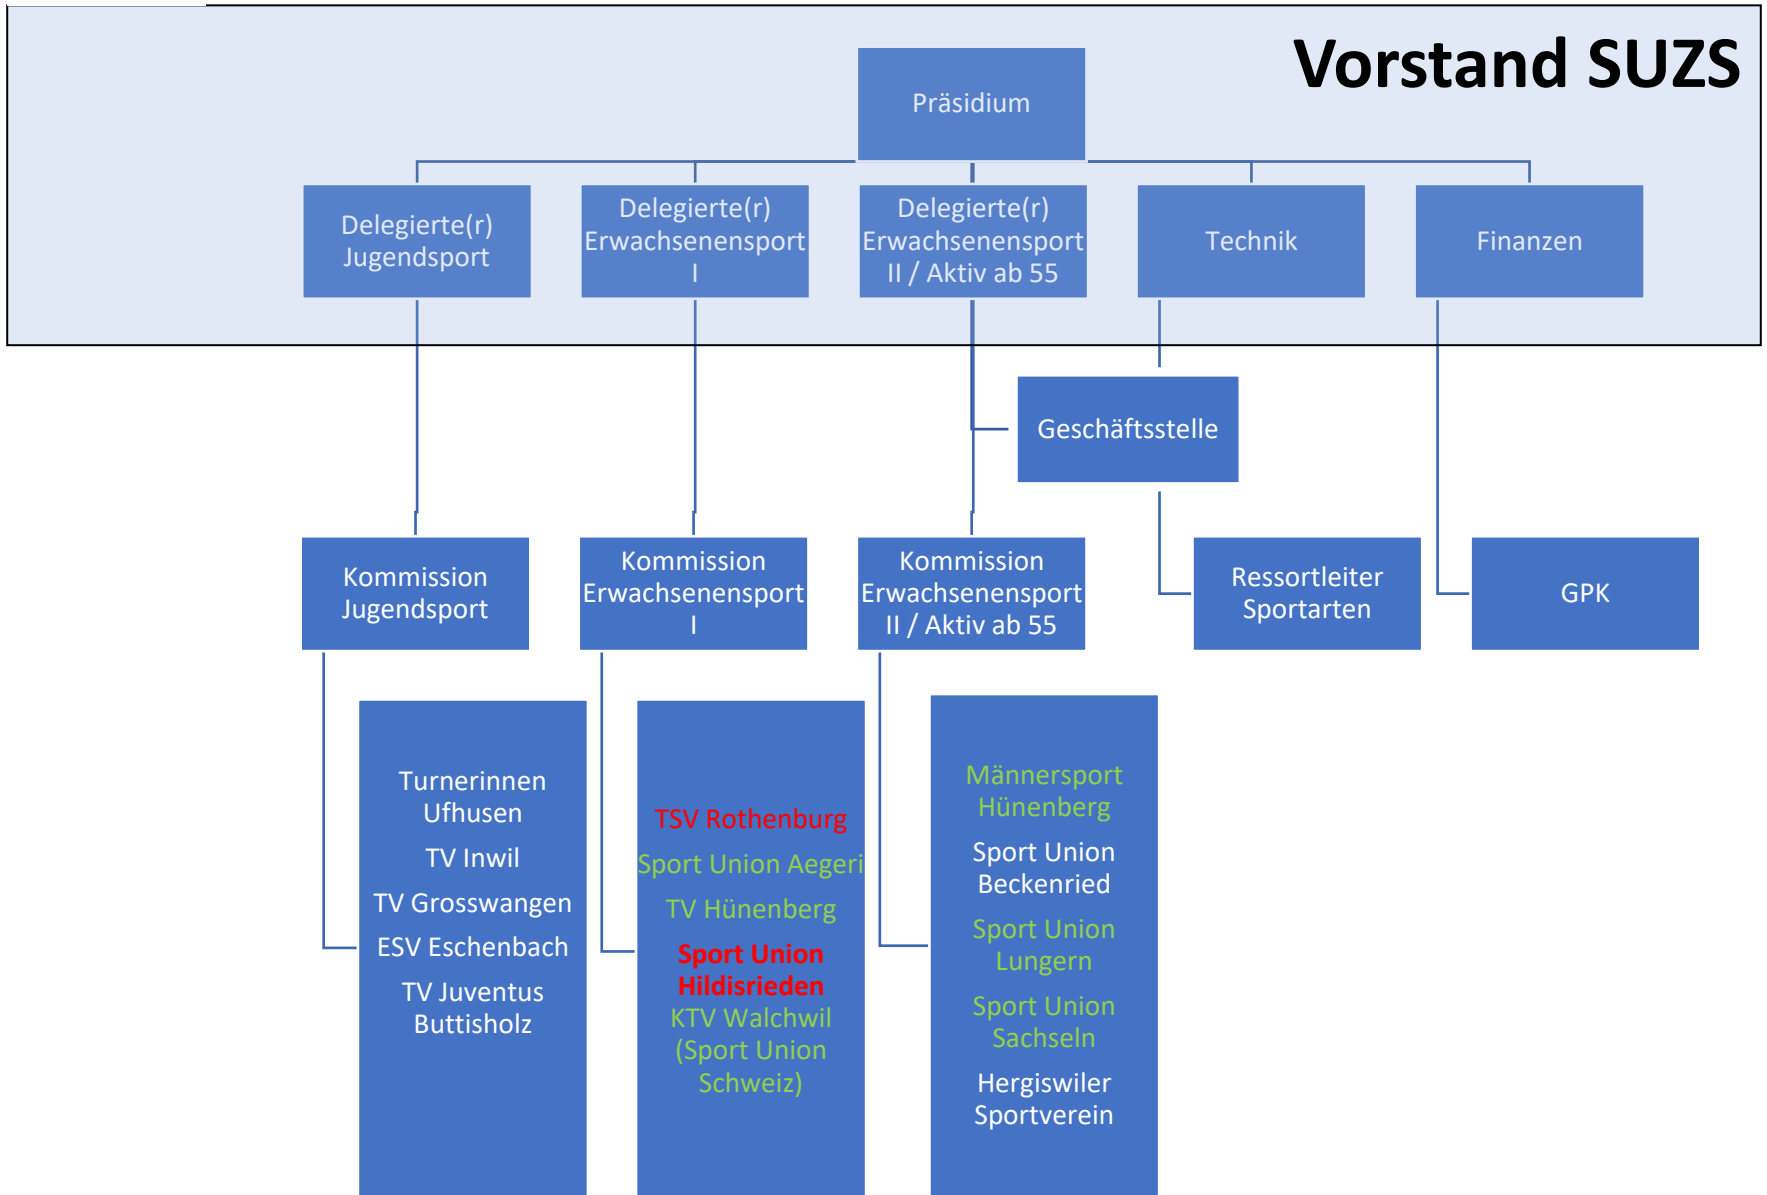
Vorstand SUZS

Präsidium

Delegierte(r) Jugendsport

Delegierte(r) Erwachsenensport I

Delegierte(r) Erwachsenensport II / Aktiv ab 55

Technik

Finanzen

Geschäftsstelle

Kommission Jugendsport

Kommission Erwachsenensport I

Kommission Erwachsenensport II / Aktiv ab 55

Ressortleiter Sportarten

GPK

Turnerinnen Ufhusen
TV Inwil
TV Grosswangen
ESV Eschenbach
TV Juventus Buttisholz

TSV Rothenburg
Sport Union Aegeri
TV Hünenberg
Sport Union Hildisrieden
KTV Walchwil (Sport Union Schweiz)

Männersport Hünenberg
Sport Union Beckenried
Sport Union Lungern
Sport Union Sachseln
Hergiswiler Sportverein